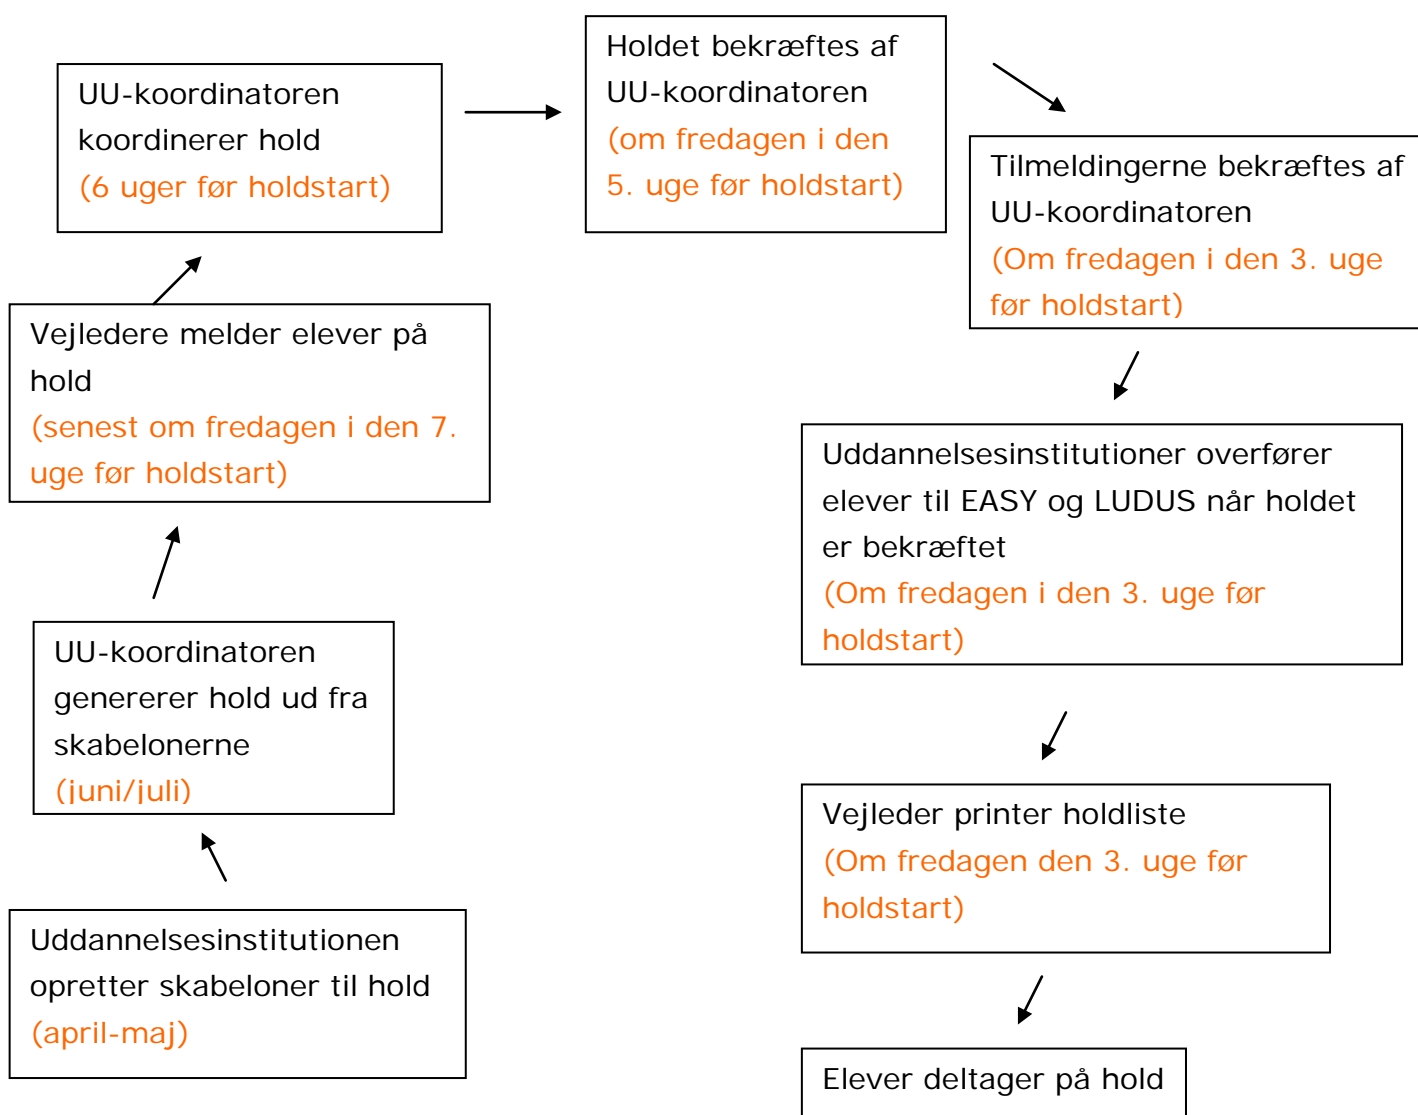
Uddannelsesinstitutionen opretter skabeloner til hold
(april-maj)

UU-koordinatoren genererer hold ud fra skabelonerne
(juni/juli)

Vejledere melder elever på hold
(senest om fredagen i den 7. uge før holdstart)

UU-koordinatoren koordinerer hold
(6 uger før holdstart)

Holdet bekræftes af UU-koordinatoren
(om fredagen i den 5. uge før holdstart)

Tilmeldingerne bekræftes af UU-koordinatoren
(Om fredagen i den 3. uge før holdstart)

Uddannelsesinstitutioner overfører elever til EASY og LUDUS når holdet er bekræftet
(Om fredagen i den 3. uge før holdstart)

Vejleder printer holdliste
(Om fredagen den 3. uge før holdstart)

Elever deltager på hold